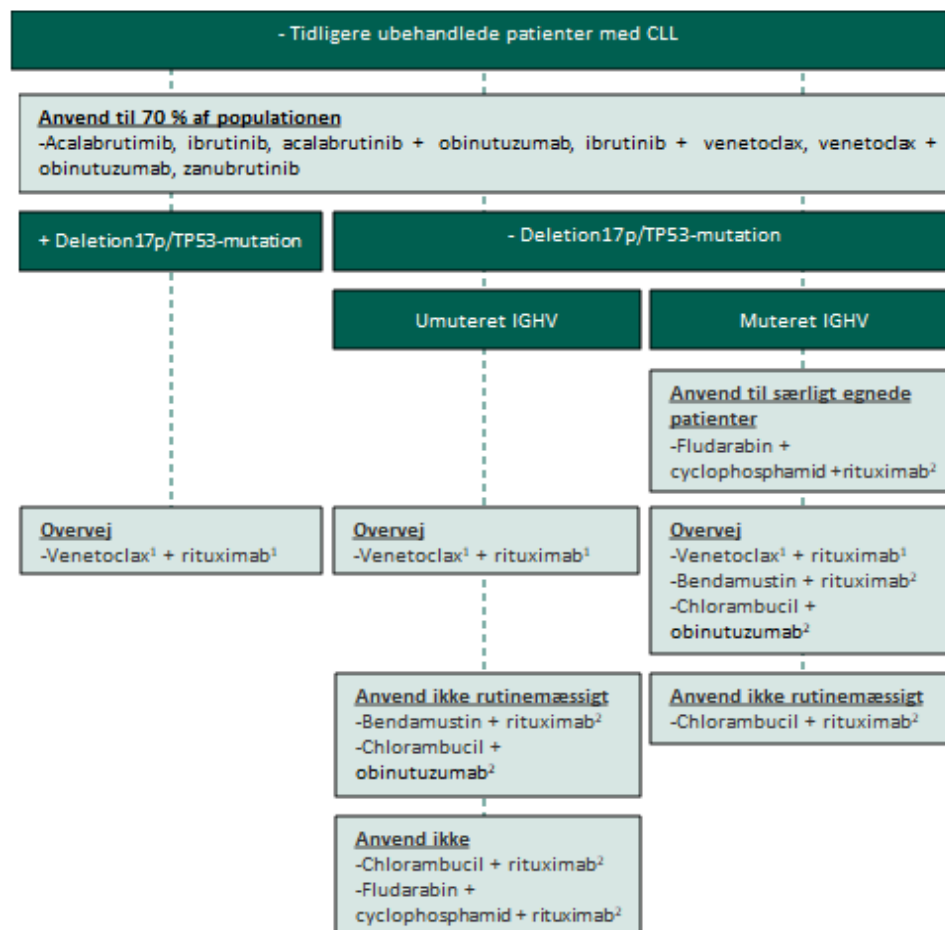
- Tidligere ubehandlede patienter med CLL

Anvend til 70 % af populationen
-Acalabrutimib, ibrutinib, acalabrutinib + obinutuzumab, ibrutinib + venetoclax, venetoclax + obinutuzumab, zanubrutinib

+ Deletion17p/TP53-mutation

- Deletion17p/TP53-mutation

Umuteret IGHV

Muteret IGHV

Anvend til særligt egnede patienter
-Fludarabin + cyclophosphamid + rituximab$^2$

Overvej
-Venetoclax$^1$ + rituximab$^1$

Overvej
-Venetoclax$^1$ + rituximab$^1$

Overvej
-Venetoclax$^1$ + rituximab$^1$
-Bendamustin + rituximab$^2$
-Chlorambucil + obinutuzumab$^2$

Anvend ikke rutinemæssigt
-Bendamustin + rituximab$^2$
-Chlorambucil + obinutuzumab$^2$

Anvend ikke rutinemæssigt
-Chlorambucil + rituximab$^2$

Anvend ikke
-Chlorambucil + rituximab$^2$
-Fludarabin + cyclophosphamid + rituximab$^2$